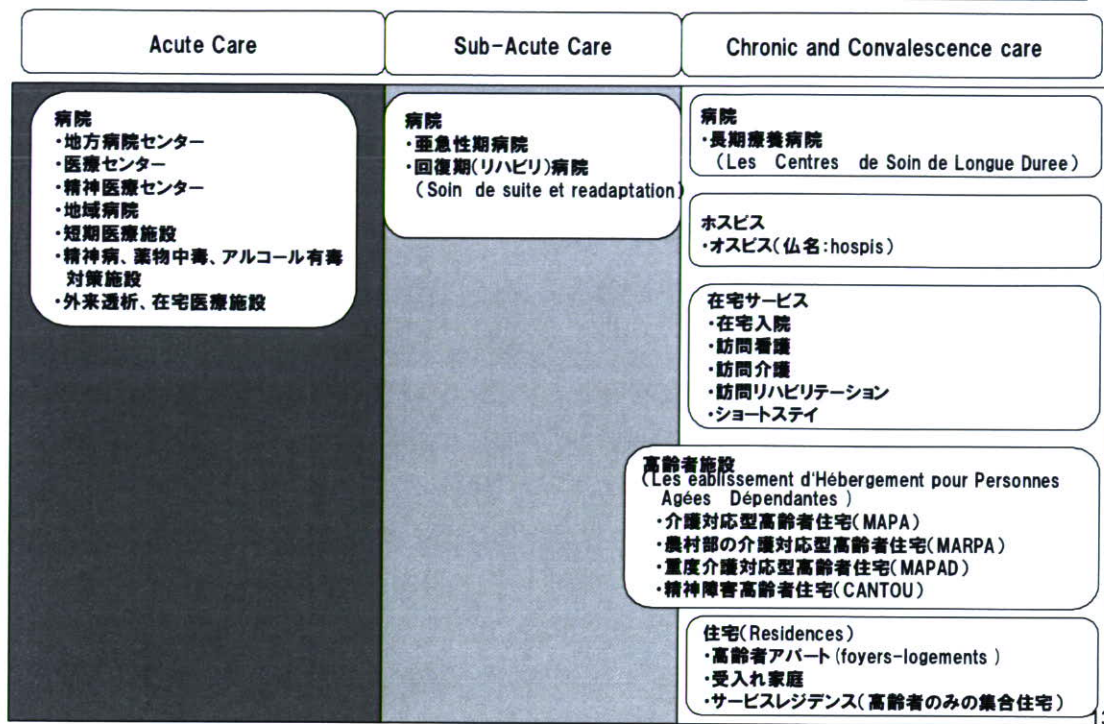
Acute Care

Sub-Acute Care

Chronic and Convalescence care

病院
・地方病院センター
・医療センター
・精神医療センター
・地域病院
・短期医療施設
・精神病、薬物中毒、アルコール有毒対策施設
・外来透析、在宅医療施設

病院
・亜急性期病院
・回復期(リハビリ)病院
(Soin de suite et readaptation)

病院
・長期療養病院
(Les Centres de Soin de Longue Duree)

ホスピス
・オスピス(仏名:hospis)

在宅サービス
・在宅入院
・訪問看護
・訪問介護
・訪問リハビリテーション
・ショートステイ

高齢者施設
(Les eablissement d'Hébergement pour Personnes Agées Dépendantes )
・介護対応型高齢者住宅(MAPA)
・農村部の介護対応型高齢者住宅(MARPA)
・重度介護対応型高齢者住宅(MAPAD)
・精神障害高齢者住宅(CANTOU)

住宅(Residences)
・高齢者アパート(foyers-logements )
・受入れ家庭
・サービスレジデンス(高齢者のみの集合住宅)